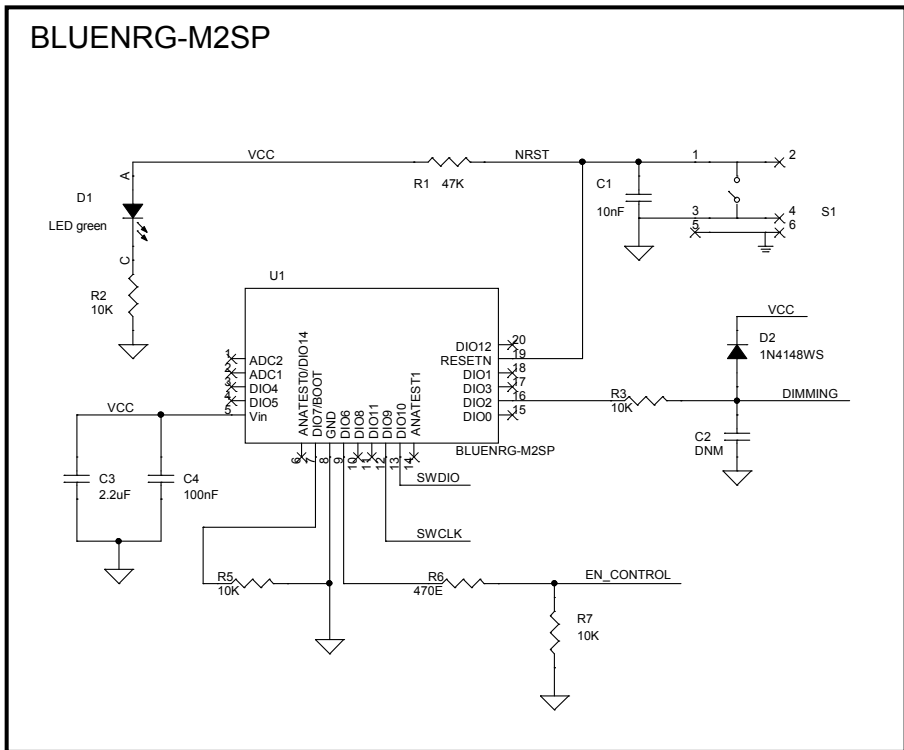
BLUENRG-M2SP

VCC
NRST
A
D1
LED green
C
R2
10K
R1 47K
C1
10nF
1
2
3
4
5
6
S1

U1
1 ADC2
2 ADC1
3 DIO4
4 DIO5
5 Vin
VCC
C3
2.2uF
C4
100nF

ANATEST0/DIO14
DIO7/BOOT
GND
DIO6
DIO8
DIO11
DIO9
DIO10
ANATEST1
6
7
8
9
10
11
12
13
14

DIO12 20
RESETN 19
DIO1 18
DIO3 17
DIO2 16
DIO0 15
BLUENRG-M2SP

VCC
D2
1N4148WS
R3
10K
DIMMING
C2
DNM

SWDIO
SWCLK

R5
10K
R6
470E
EN_CONTROL
R7
10K